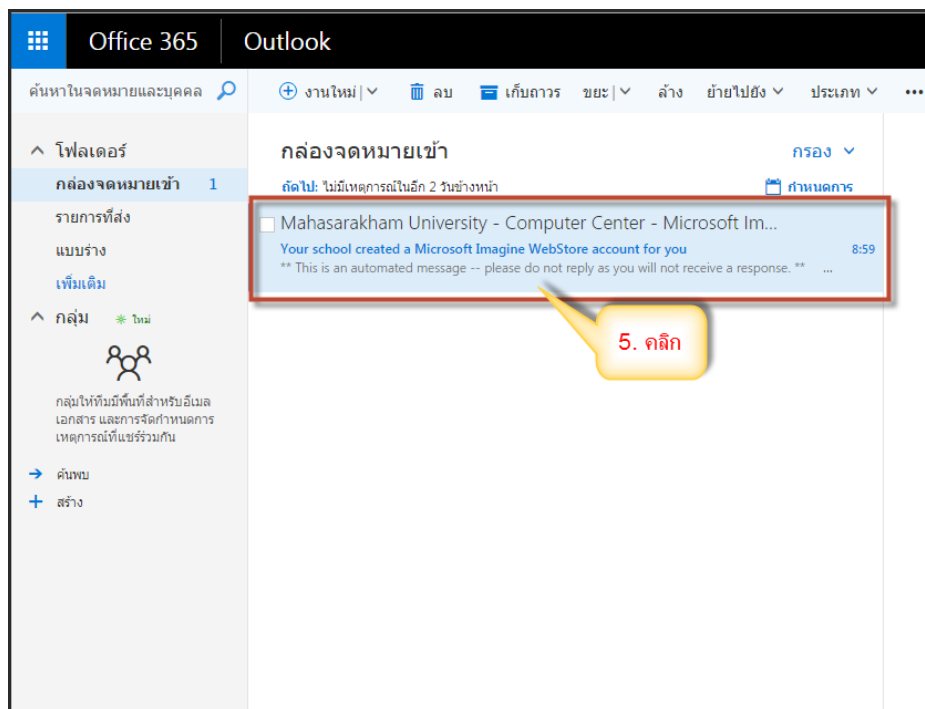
Office 365 Outlook

ค้นหาในจดหมายและบุคคล

งานใหม่ | ลบ เก็บถาวร ขยะ | ล้าง ย้ายไปยัง ประเภท •••

^ โฟลเดอร์
กล่องจดหมายเข้า 1
รายการที่ส่ง
แบบร่าง
เพิ่มเติม

^ กลุ่ม ใหม่

กลุ่มให้ทีมมีพื้นที่สำหรับอีเมล เอกสาร และการจัดกำหนดการ เหตุการณ์ที่แชร์ร่วมกัน

→ ค้นพบ
+ สร้าง

กล่องจดหมายเข้า
กรอง
ถัดไป: ไม่มีเหตุการณ์ในอีก 2 วันข้างหน้า
กำหนดการ

Mahasarakham University - Computer Center - Microsoft Im...
Your school created a Microsoft Imagine WebStore account for you 8:59
** This is an automated message -- please do not reply as you will not receive a response. ** ...

5. คลิก